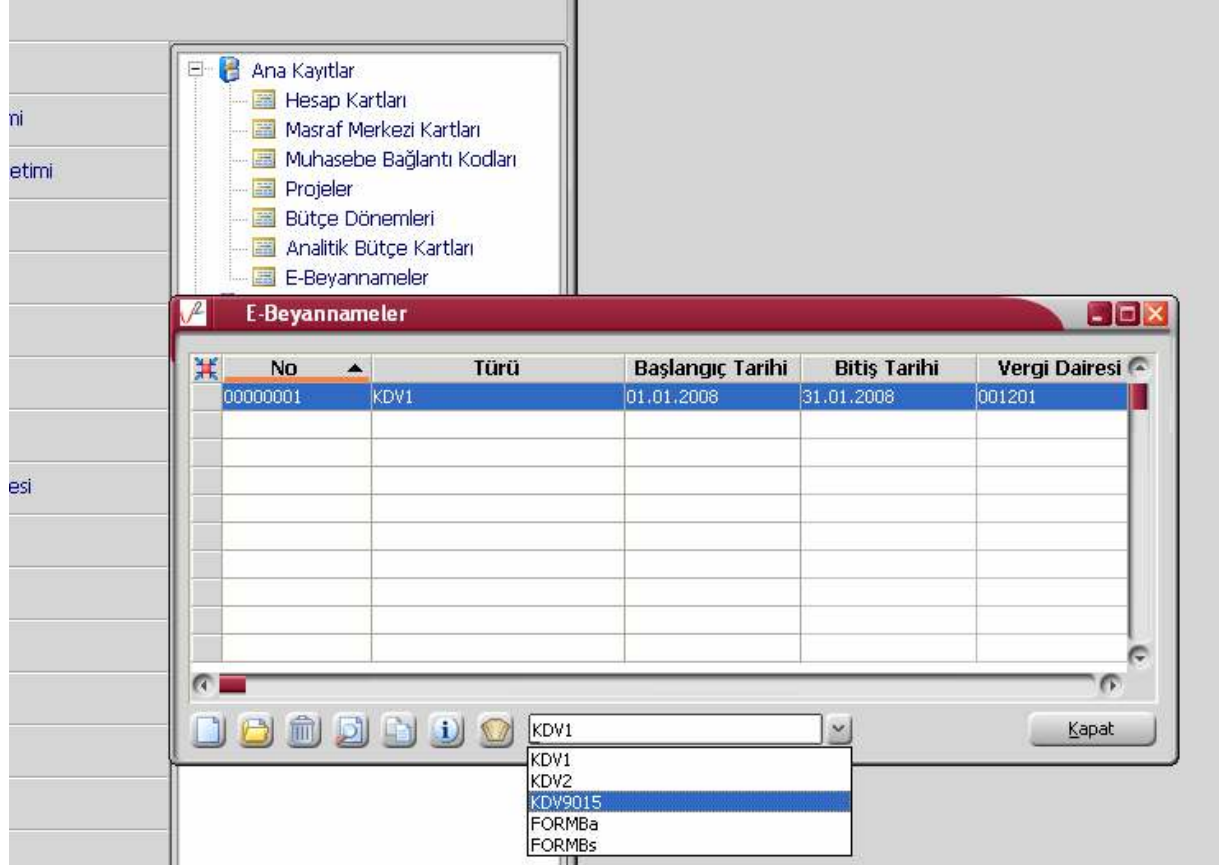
ni
etimi
esi

Ana Kayıtlar
Hesap Kartları
Masraf Merkezi Kartları
Muhasebe Bağlantı Kodları
Projeler
Bütçe Dönemleri
Analitik Bütçe Kartları
E-Beyannameler

E-Beyannameler

| No | Türü | Başlangıç Tarihi | Bitiş Tarihi | Vergi Dairesi |
|---|---|---|---|---|
| 00000001 | KDV1 | 01.01.2008 | 31.01.2008 | 001201 |

KDV1
KDV1
KDV2
KDV9015
FORMBa
FORMBs

Kapat